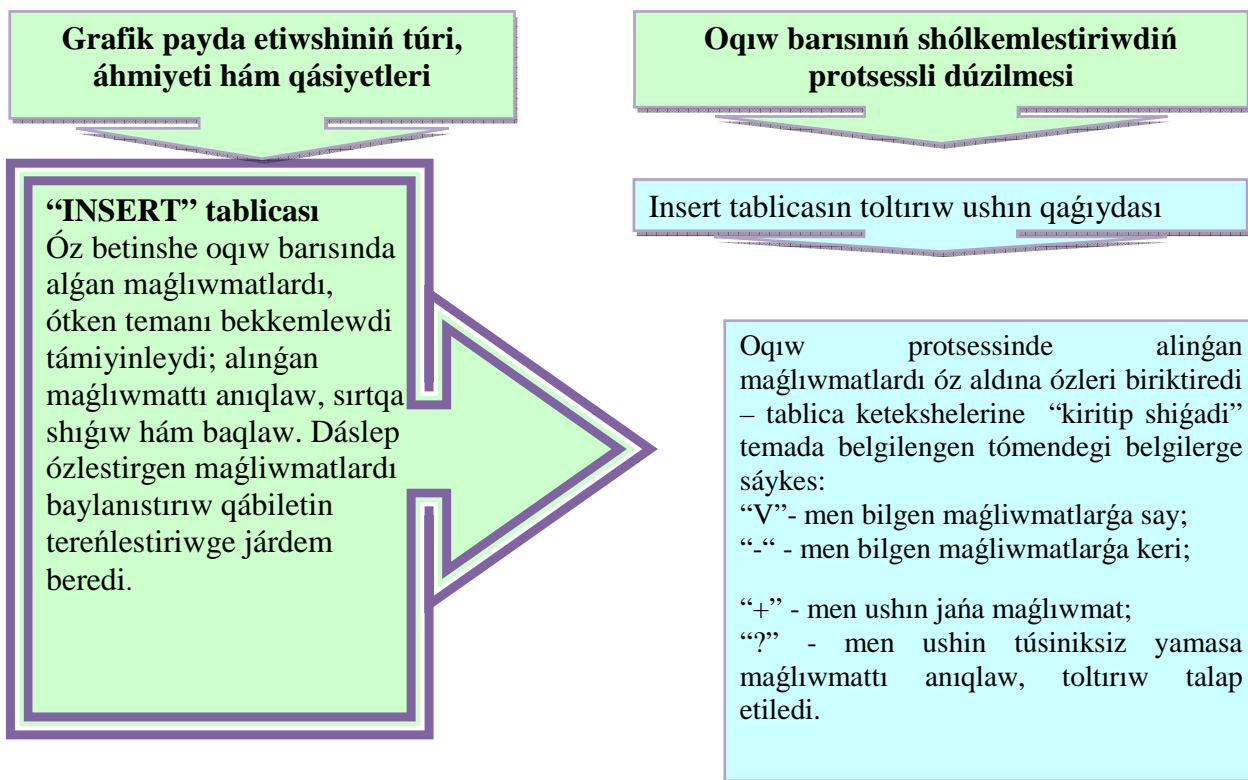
Grafik payda etiwshiniń túri, áhmiyeti hám qásiyetleri

"INSERT" tablicası
Óz betinshe oqıw barısında alǵan maǵlıwmatlardı, ótken temanı bekkemlewdi támiyinleydi; alınǵan maǵlıwmattı anıqlaw, sırtqa shıǵıw hám baqlaw. Dáslep ózlestirgen maǵliwmatlardı baylanıstırıw qábiletin tereńlestiriwge járdem beredi.

Oqıw barısınıń shólkemlestiriwdiń protsessli dúzilmesi

Insert tablicasın toltırıw ushın qaǵıydası

Oqıw protsessinde alinǵan maǵlıwmatlardı óz aldına ózleri biriktiredi – tablica keteksholerine "kiritip shiǵadi" temada belgilengen tómendegi belgilerge sáykes:
"V"- men bilgen maǵliwmatlarǵa say;
"-" - men bilgen maǵliwmatlarǵa keri;

"+" - men ushın jańa maǵlıwmat;
"?" - men ushin túsiniksiz yamasa maǵlıwmattı anıqlaw, toltırıw talap etiledi.